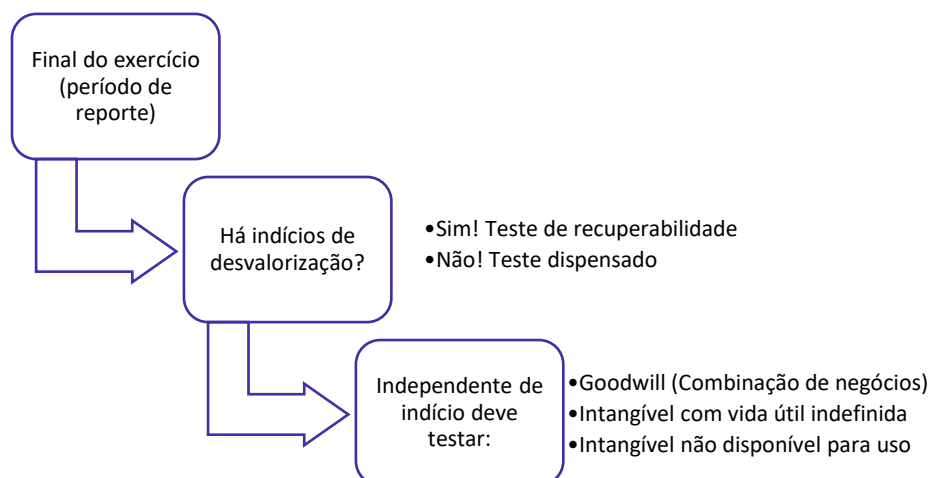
Final do exercício (período de reporte)

Há indícios de desvalorização?

•Sim! Teste de recuperabilidade
•Não! Teste dispensado

Independente de indício deve testar:

•Goodwill (Combinação de negócios)
•Intangível com vida útil indefinida
•Intangível não disponível para uso